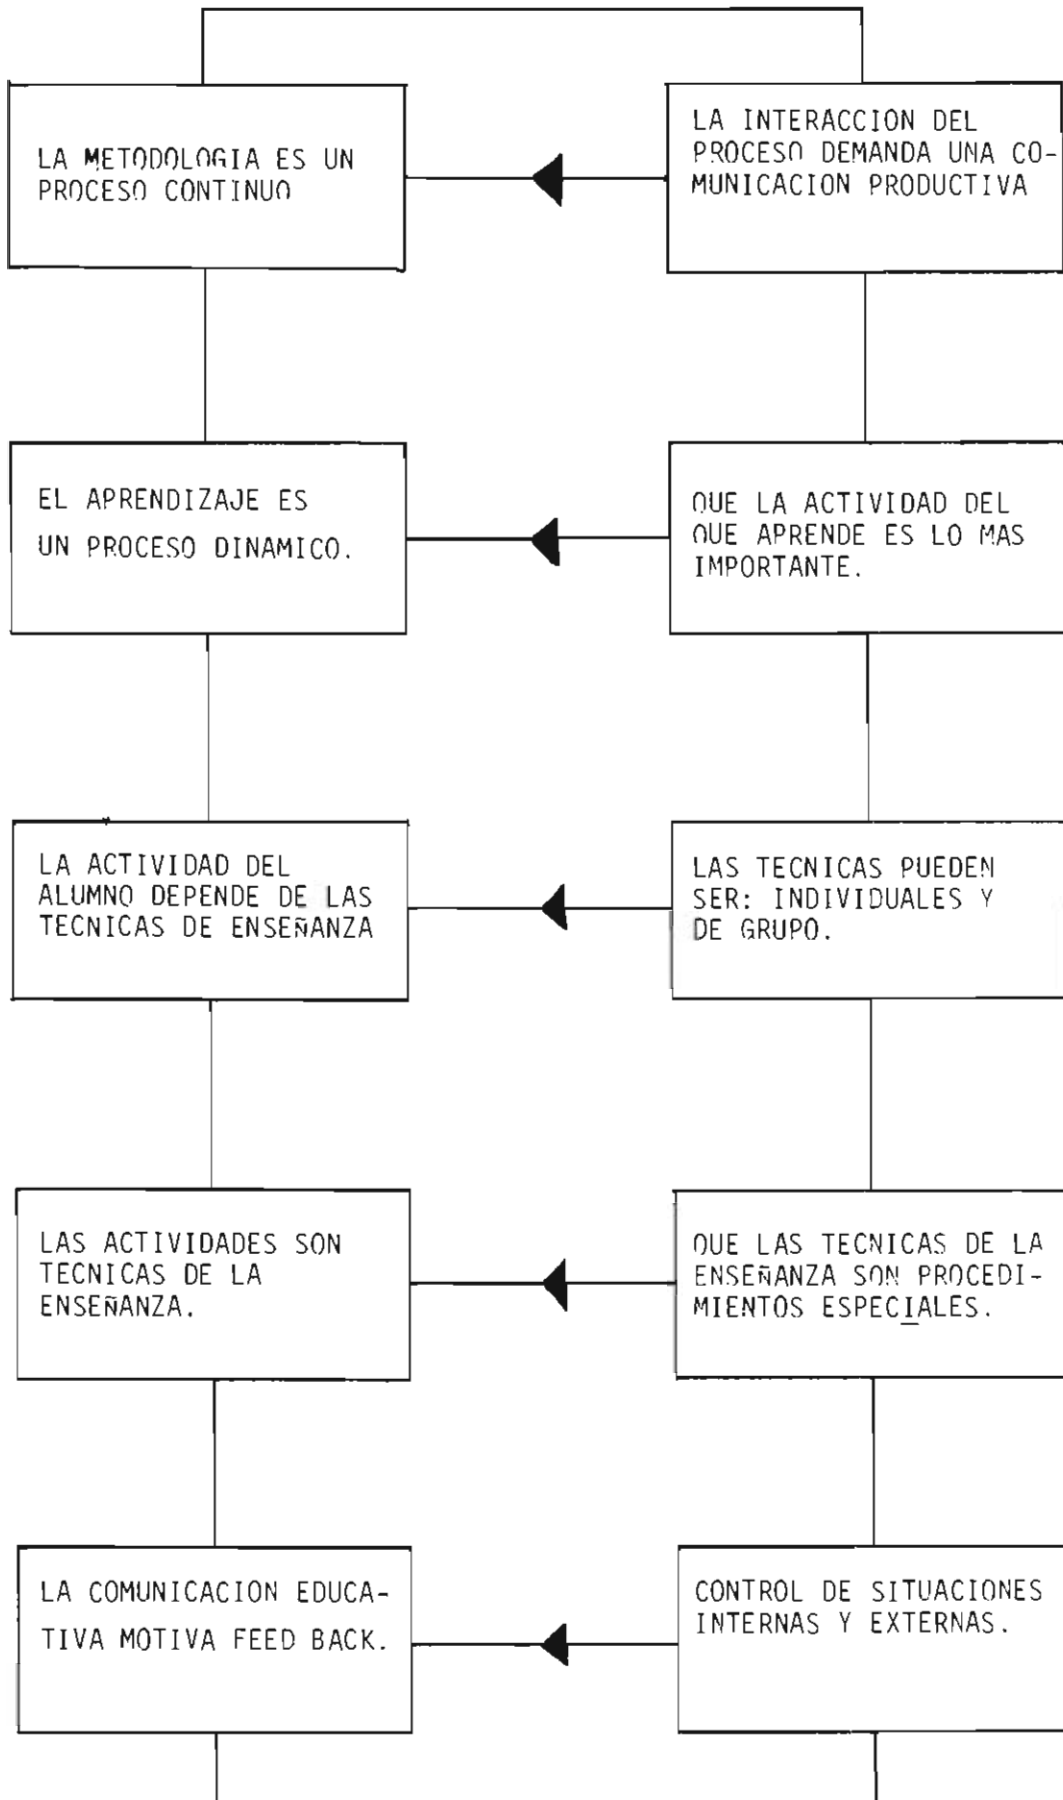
LA METODOLOGIA ES UN PROCESO CONTINUO

LA INTERACCION DEL PROCESO DEMANDA UNA COMUNICACION PRODUCTIVA

EL APRENDIZAJE ES UN PROCESO DINAMICO.

QUE LA ACTIVIDAD DEL QUE APRENDE ES LO MAS IMPORTANTE.

LA ACTIVIDAD DEL ALUMNO DEPENDE DE LAS TECNICAS DE ENSEÑANZA

LAS TECNICAS PUEDEN SER: INDIVIDUALES Y DE GRUPO.

LAS ACTIVIDADES SON TECNICAS DE LA ENSEÑANZA.

QUE LAS TECNICAS DE LA ENSEÑANZA SON PROCEDIMIENTOS ESPECIALES.

LA COMUNICACION EDUCATIVA MOTIVA FEED BACK.

CONTROL DE SITUACIONES INTERNAS Y EXTERNAS.